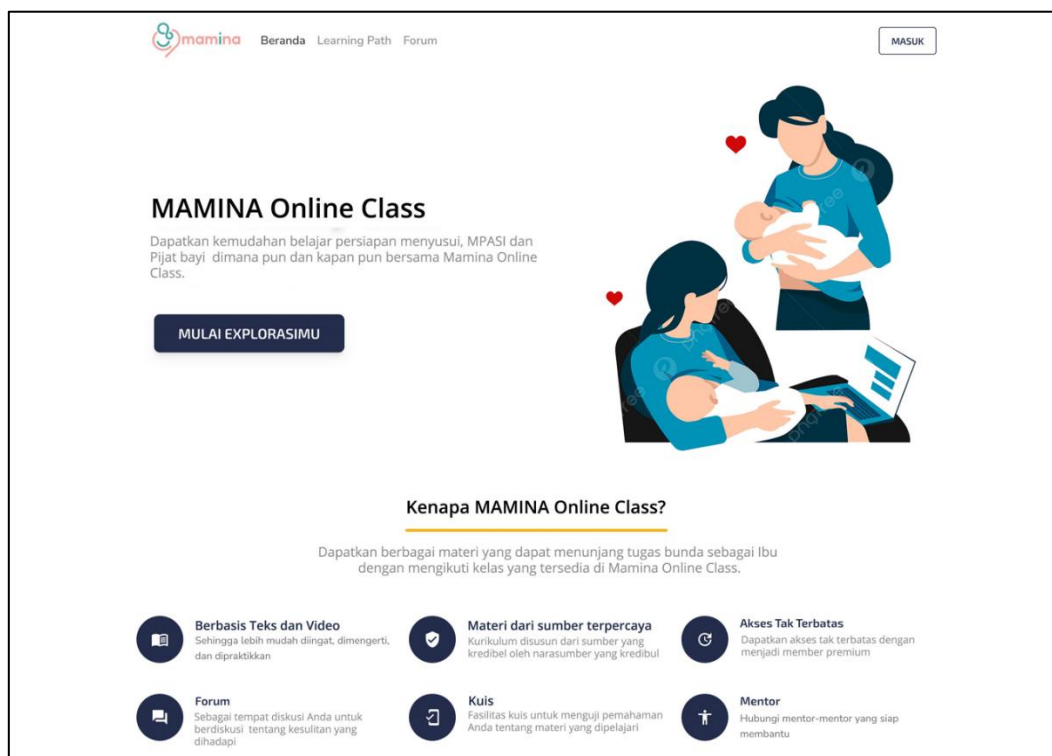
mamina Beranda Learning Path Forum

MASUK

MAMINA Online Class

Dapatkan kemudahan belajar persiapan menyusui, MPASI dan Pijat bayi dimana pun dan kapan pun bersama Mamina Online Class.

MULAI EXPLORASIMU

Kenapa MAMINA Online Class?

Dapatkan berbagai materi yang dapat menunjang tugas bunda sebagai Ibu dengan mengikuti kelas yang tersedia di Mamina Online Class.

Berbasis Teks dan Video
Sehingga lebih mudah diingat, dimengerti, dan dipraktikkan

Materi dari sumber terpercaya
Kurikulum disusun dari sumber yang kredibel oleh narasumber yang kredibul

Akses Tak Terbatas
Dapatkan akses tak terbatas dengan menjadi member premium

Forum
Sebagai tempat diskusi Anda untuk berdiskusi tentang kesulitan yang dihadapi

Kuis
Fasilitas kuis untuk menguji pemahaman Anda tentang materi yang dipelajari

Mentor
Hubungi mentor-mentor yang siap membantu